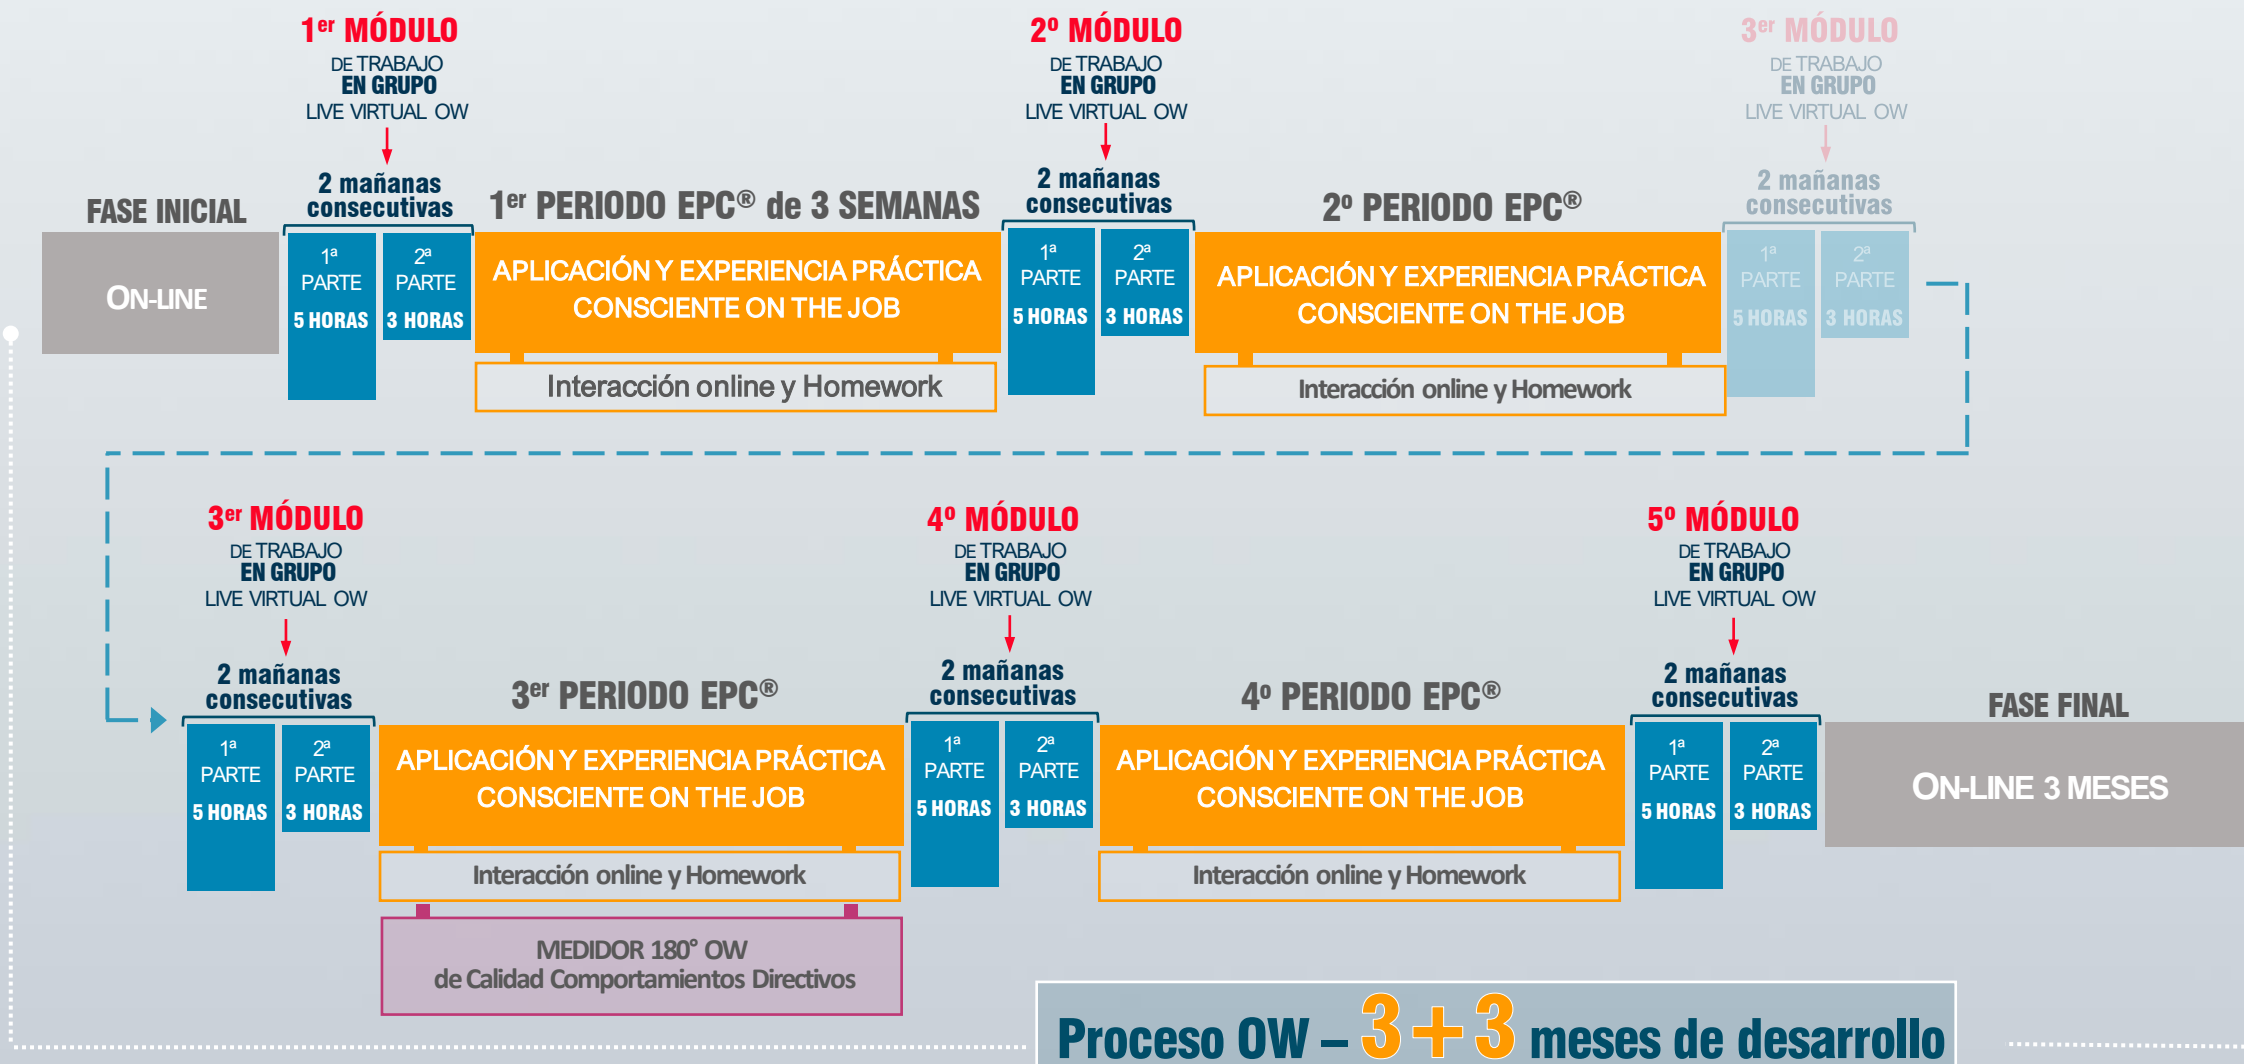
$1^{er}$ MÓDULO
DE TRABAJO
EN GRUPO
LIVE VIRTUAL OW

2 mañanas consecutivas

FASE INICIAL

ON-LINE

1ª PARTE 5 HORAS

2ª PARTE 3 HORAS

$1^{er}$ PERIODO EPC® de 3 SEMANAS

APLICACIÓN Y EXPERIENCIA PRÁCTICA CONSCIENTE ON THE JOB

Interacción online y Homework

2º MÓDULO
DE TRABAJO
EN GRUPO
LIVE VIRTUAL OW

2 mañanas consecutivas

1ª PARTE 5 HORAS

2ª PARTE 3 HORAS

2º PERIODO EPC®

APLICACIÓN Y EXPERIENCIA PRÁCTICA CONSCIENTE ON THE JOB

Interacción online y Homework

$3^{er}$ MÓDULO
DE TRABAJO
EN GRUPO
LIVE VIRTUAL OW

2 mañanas consecutivas

1ª PARTE 5 HORAS

2ª PARTE 3 HORAS

$3^{er}$ MÓDULO
DE TRABAJO
EN GRUPO
LIVE VIRTUAL OW

2 mañanas consecutivas

1ª PARTE 5 HORAS

2ª PARTE 3 HORAS

$3^{er}$ PERIODO EPC®

APLICACIÓN Y EXPERIENCIA PRÁCTICA CONSCIENTE ON THE JOB

Interacción online y Homework

MEDIDOR 180° OW
de Calidad Comportamientos Directivos

4º MÓDULO
DE TRABAJO
EN GRUPO
LIVE VIRTUAL OW

2 mañanas consecutivas

1ª PARTE 5 HORAS

2ª PARTE 3 HORAS

4º PERIODO EPC®

APLICACIÓN Y EXPERIENCIA PRÁCTICA CONSCIENTE ON THE JOB

Interacción online y Homework

5º MÓDULO
DE TRABAJO
EN GRUPO
LIVE VIRTUAL OW

2 mañanas consecutivas

1ª PARTE 5 HORAS

2ª PARTE 3 HORAS

FASE FINAL

ON-LINE 3 MESES

Proceso OW – 3 + 3 meses de desarrollo